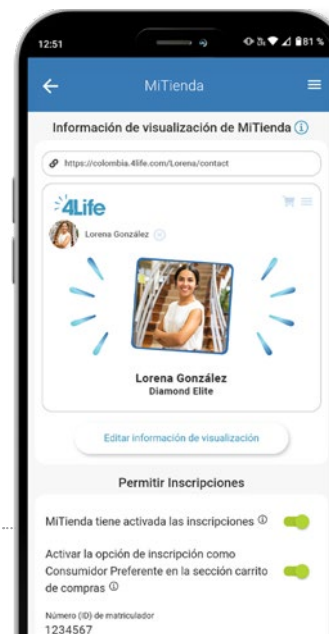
12:51

81 %

MiTienda

Información de visualización de MiTienda ⓘ

https://colombia.4life.com/Lorena/contact

4Life

Lorena González

Lorena González
Diamond Elite

Editar información de visualización

Permitir Inscripciones

MiTienda tiene activada las inscripciones ⓘ

Activar la opción de inscripción como Consumidor Preferente en la sección carrito de compras ⓘ

Número (ID) de matriculador
1234567